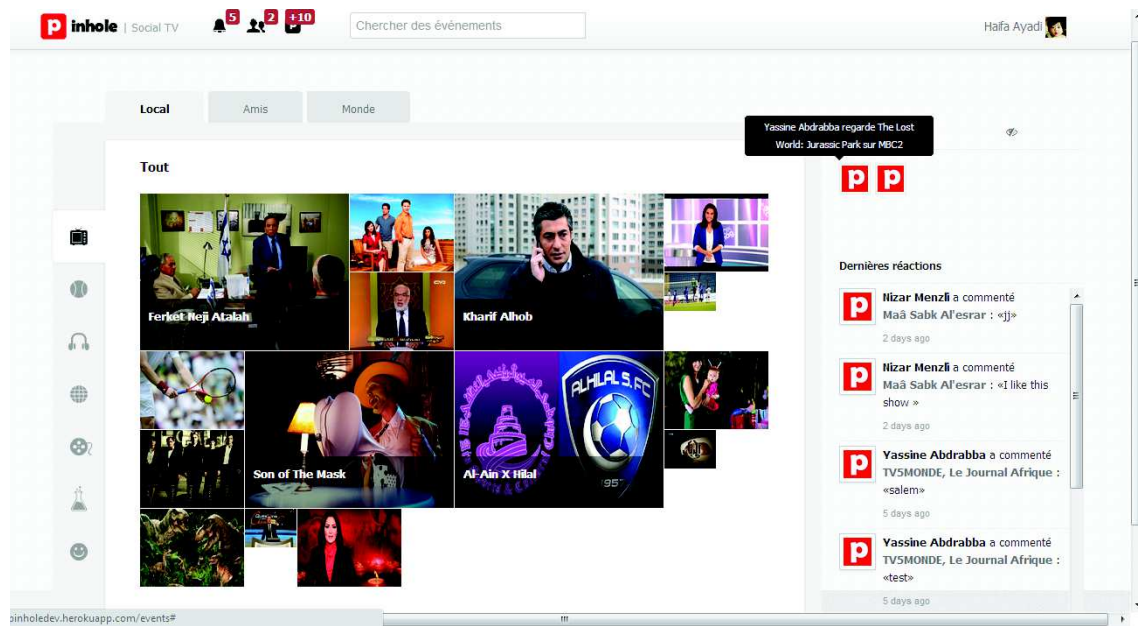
p inhole | Social TV 5 2 +10 Chercher des événements Haifa Ayadi

Local Amis Monde

Yassine Abdrabba regarde The Lost World: Jurassic Park sur MBC2

Tout

Ferket Neji Atalah

Kharif Alhob

Son of The Mask

Al-Ain X Hilal

ALHILAL S.FC

Dernières réactions

Nizar Menzli a commenté Maâ Sabk Al'esrar : «jj»
2 days ago

Nizar Menzli a commenté Maâ Sabk Al'esrar : «I like this show »
2 days ago

Yassine Abdrabba a commenté TV5MONDE, Le Journal Afrique : «salem»
5 days ago

Yassine Abdrabba a commenté TV5MONDE, Le Journal Afrique : «test»
5 days ago

pinholedev.herokuapp.com/events#